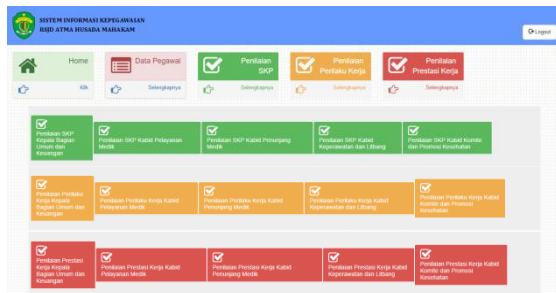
SISTEM INFORMASI KEPEGAWAIAN
RSJD ATMA HUSADA MAHAKAM

Logout

Home
Klik

Data Pegawai
Selengkapnya

Penilaian SKP
Selengkapnya

Penilaian Perilaku Kerja
Selengkapnya

Penilaian Prestasi Kerja
Selengkapnya

Penilaian SKP Kepala Bagian Umum dan Keuangan

Penilaian SKP Kabid Pelayanan Medik

Penilaian SKP Kabid Penunjang Medik

Penilaian SKP Kabid Keperawatan dan Litbang

Penilaian SKP Kabid Komite dan Promosi Kesehatan

Penilaian Perilaku Kerja Kepala Bagian Umum dan Keuangan

Penilaian Perilaku Kerja Kabid Pelayanan Medik

Penilaian Perilaku Kerja Kabid Penunjang Medik

Penilaian Perilaku Kerja Kabid Keperawatan dan Litbang

Penilaian Perilaku Kerja Kabid Komite dan Promosi Kesehatan

Penilaian Prestasi Kerja Kepala Bagian Umum dan Keuangan

Penilaian Prestasi Kerja Kabid Pelayanan Medik

Penilaian Prestasi Kerja Kabid Penunjang Medik

Penilaian Prestasi Kerja Kabid Keperawatan dan Litbang

Penilaian Prestasi Kerja Kabid Komite dan Promosi Kesehatan